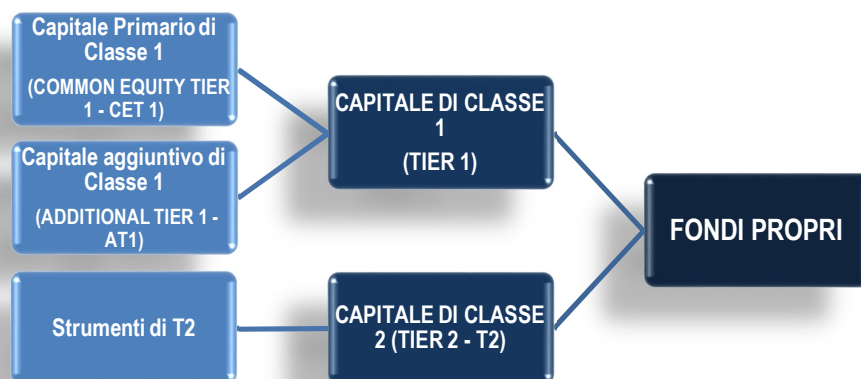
Capitale Primario di Classe 1

(COMMON EQUITY TIER 1 - CET 1)

Capitale aggiuntivo di Classe 1

(ADDITIONAL TIER 1 - AT1)

Strumenti di T2

CAPITALE DI CLASSE 1

(TIER 1)

CAPITALE DI CLASSE 2 (TIER 2 - T2)

FONDI PROPRI